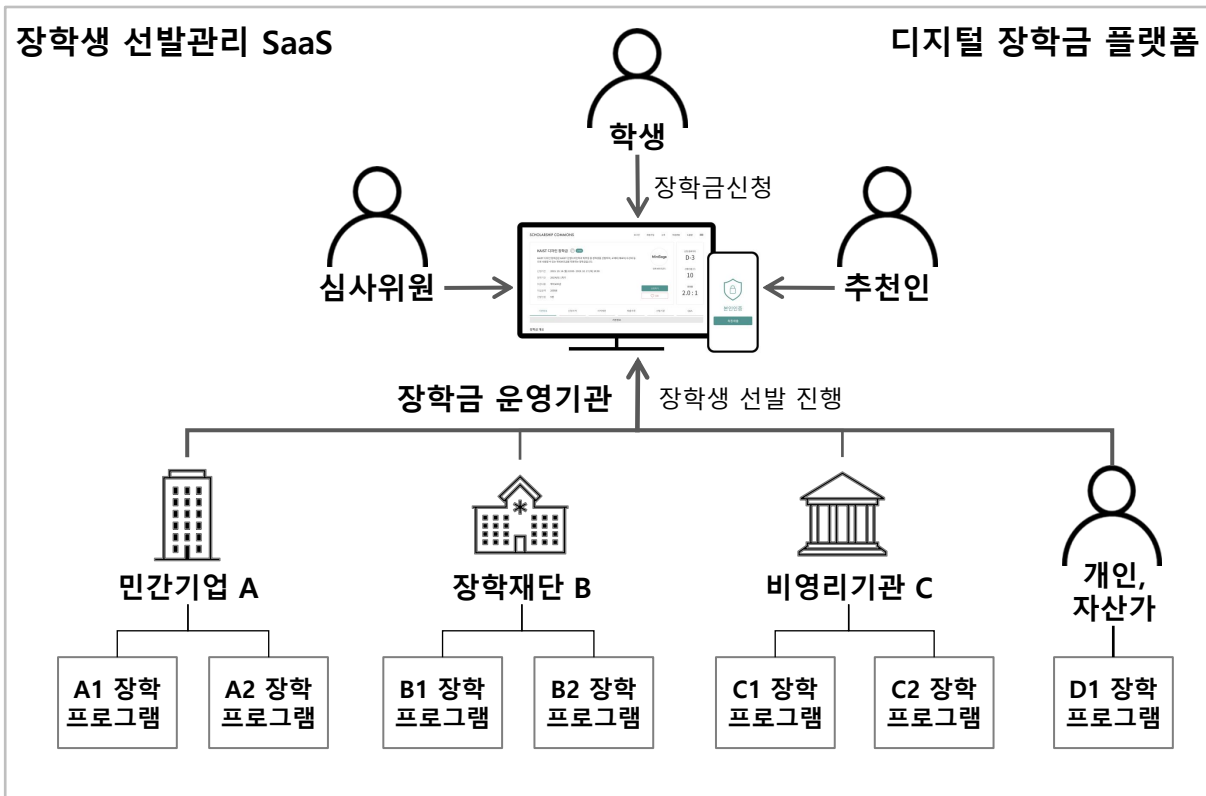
장학생 선발관리 SaaS

디지털 장학금 플랫폼

학생

장학금신청

심사위원

추천인

SCHOLARSHIP COMMONS

D-3

10

2.0 : 1

장학금 운영기관

장학생 선발 진행

민간기업 A

장학재단 B

비영리기관 C

개인, 자산가

A1 장학 프로그램

A2 장학 프로그램

B1 장학 프로그램

B2 장학 프로그램

C1 장학 프로그램

C2 장학 프로그램

D1 장학 프로그램